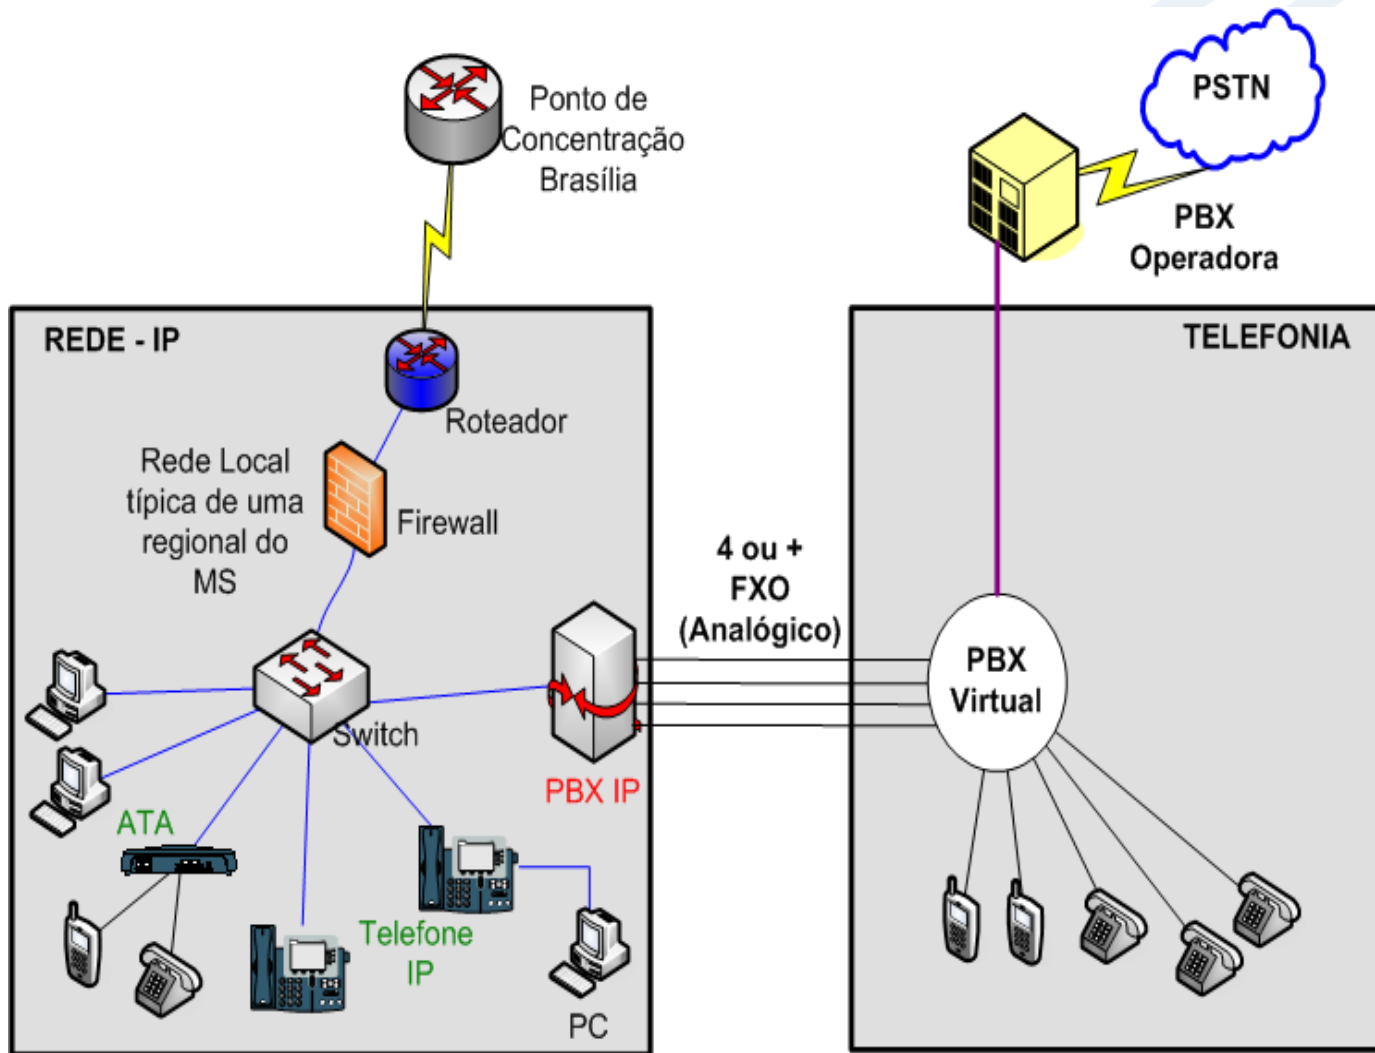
Ponto de Concentração Brasília

PSTN

PBX Operadora

REDE - IP

TELEFONIA

Roteador

Rede Local típica de uma regional do MS

Firewall

4 ou + FXO (Analógico)

PBX Virtual

Switch

PBX IP

ATA

Telefone IP

PC